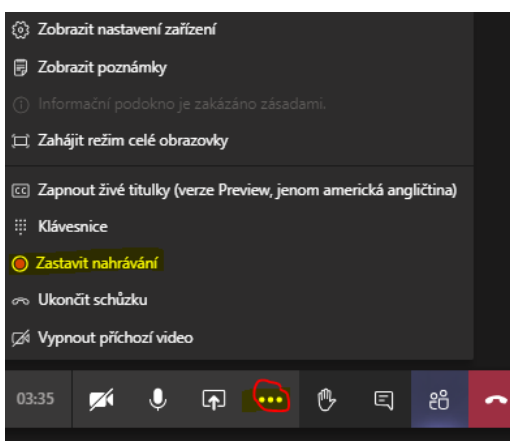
Zobrazit nastavení zařízení

Zobrazit poznámky

Informační podokno je zakázáno zásadami.

Zahájit režim celé obrazovky

Zapnout živé titulky (verze Preview, jenom americká angličtina)

Klávesnice

Zastavit nahrávání

Ukončit schůzku

Vypnout příchozí video

03:35

•••